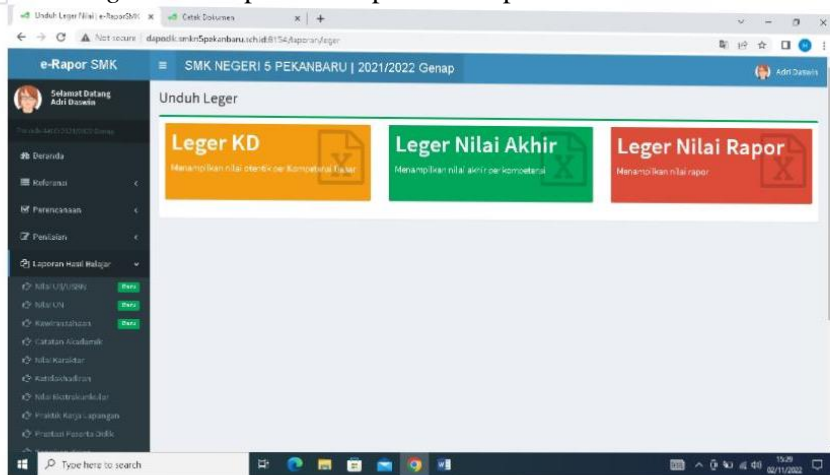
Unduh Leger Nilai | e-RaporSMK × Cetak Dokumen × +

Not secure | dapodik.smkn5pekanbaru.sch.id:8154/laporan/leger

e-Rapor SMK

SMK NEGERI 5 PEKANBARU | 2021/2022 Genap

Adri Daswin

Selamat Datang Adri Daswin

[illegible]

Beranda

Referensi

Perencanaan

Penilaian

Laporan Hasil Belajar

Nilai US/USBN Baru

Nilai UN Baru

Kewirausahaan Baru

Catatan Akademik

Nilai Karakter

Ketidakhadiran

Nilai Ekstrakurikuler

Praktik Kerja Lapangan

Prestasi Peserta Didik

Unduh Leger

Leger KD

Menampilkan nilai otentik per Kompetensi Dasar

Leger Nilai Akhir

Menampilkan nilai akhir per kompetensi

Leger Nilai Rapor

Menampilkan nilai rapor

Type here to search

15:29 02/11/2022